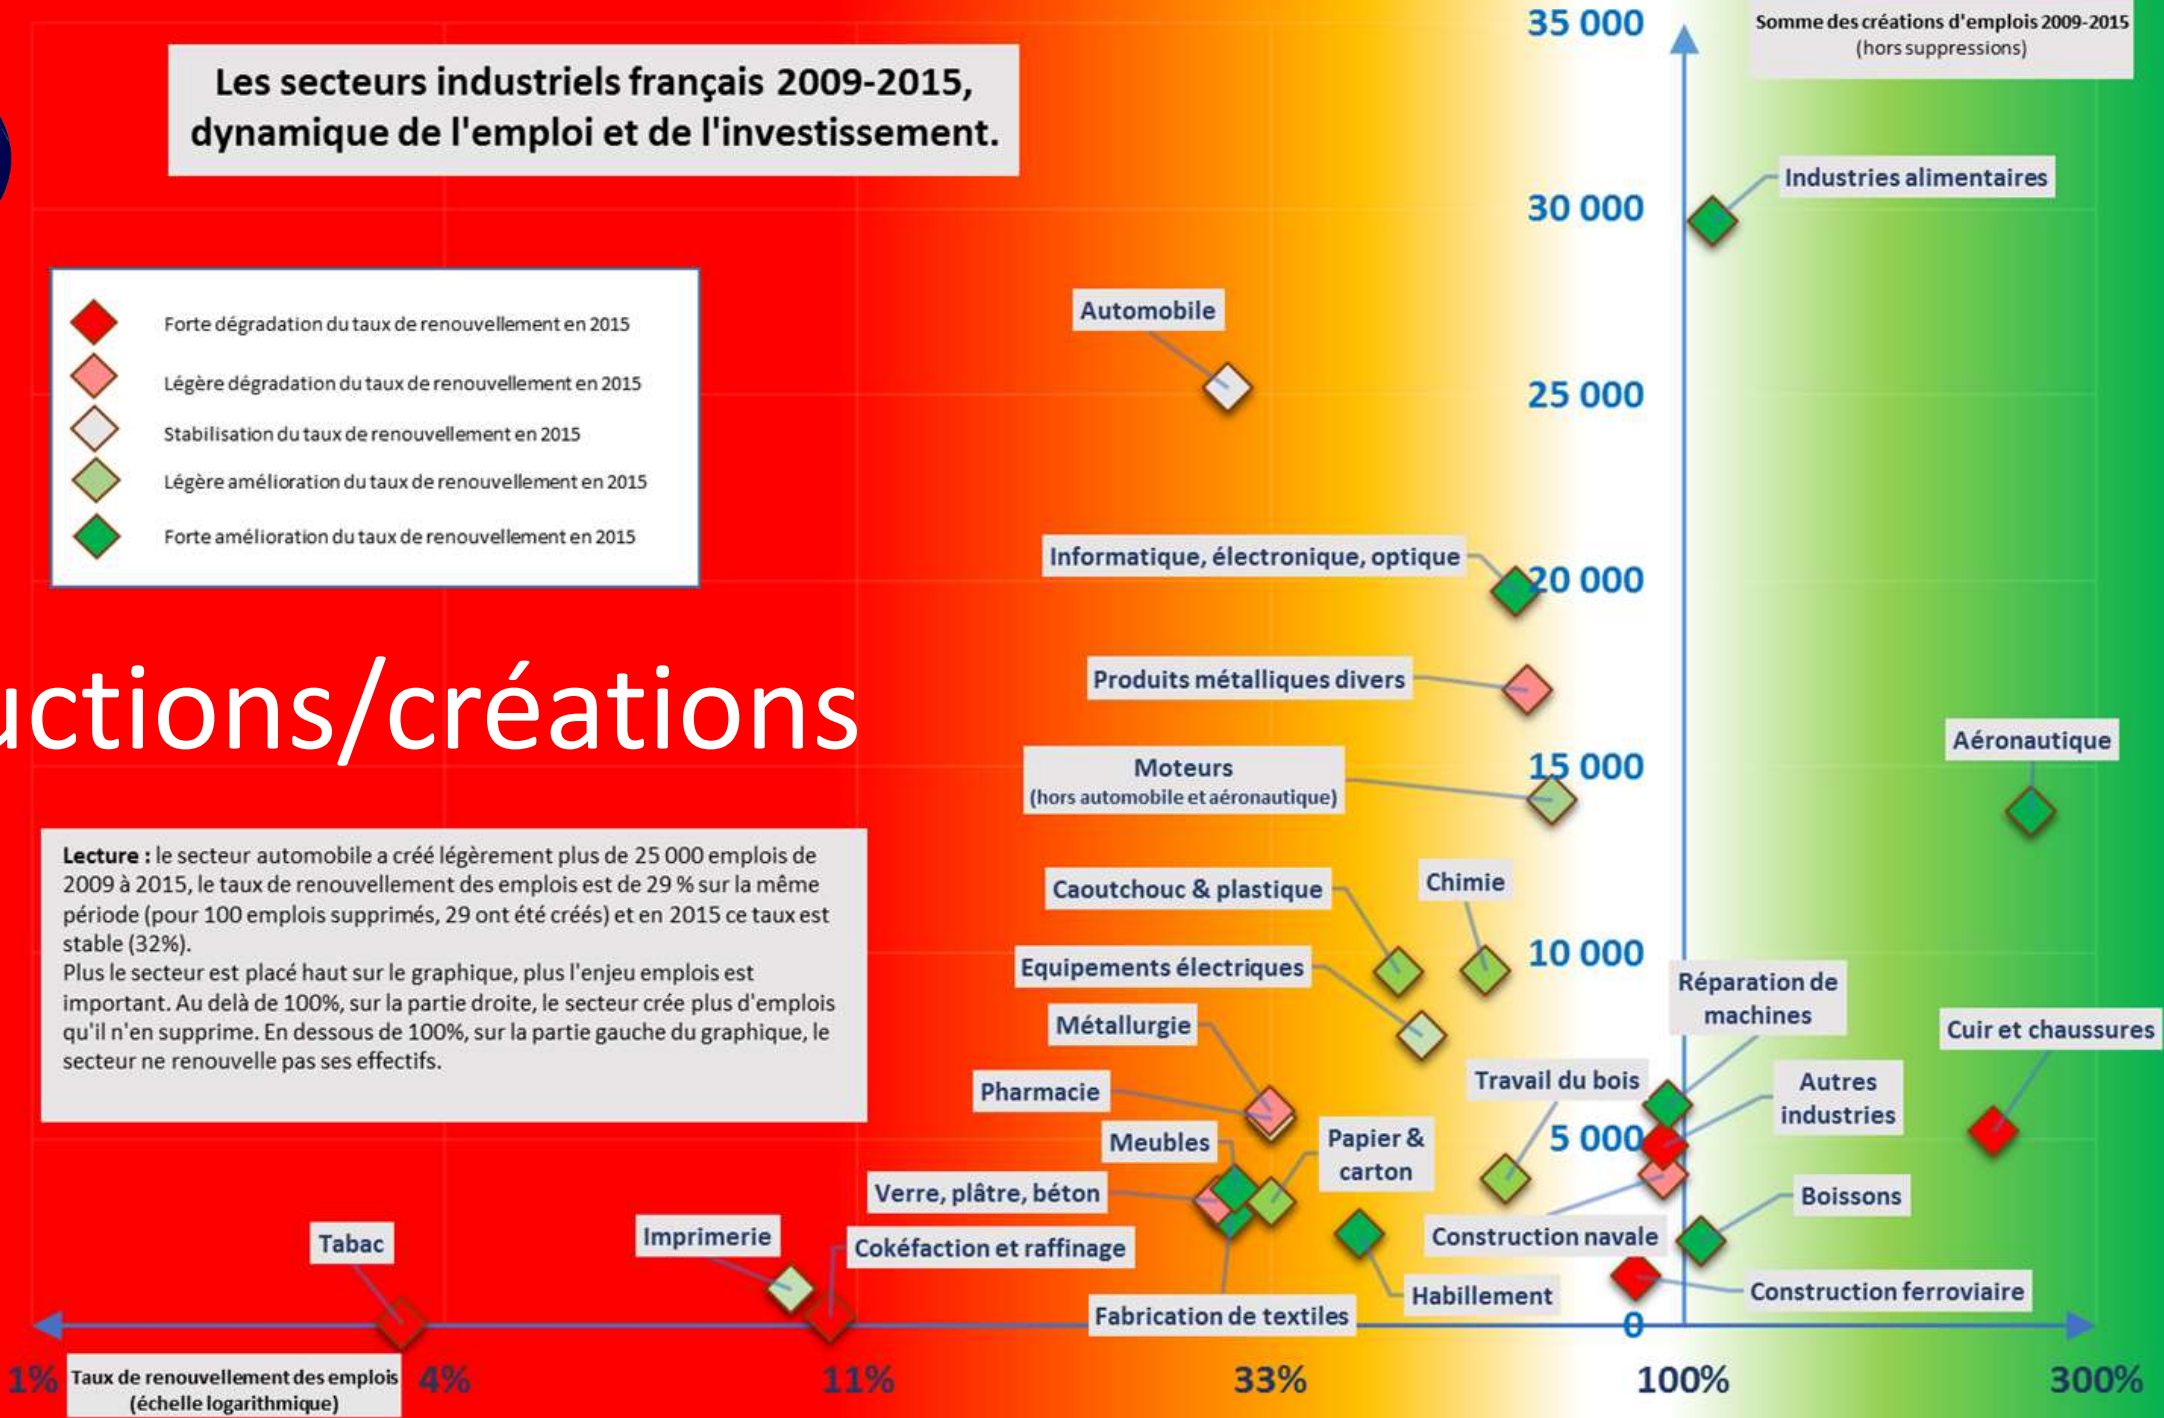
Les secteurs industriels français 2009-2015, dynamique de l'emploi et de l'investissement.

Somme des créations d'emplois 2009-2015 (hors suppressions)

Forte dégradation du taux de renouvellement en 2015
Légère dégradation du taux de renouvellement en 2015
Stabilisation du taux de renouvellement en 2015
Légère amélioration du taux de renouvellement en 2015
Forte amélioration du taux de renouvellement en 2015

uctions/créations

Lecture : le secteur automobile a créé légèrement plus de 25 000 emplois de 2009 à 2015, le taux de renouvellement des emplois est de 29 % sur la même période (pour 100 emplois supprimés, 29 ont été créés) et en 2015 ce taux est stable (32%).
Plus le secteur est placé haut sur le graphique, plus l'enjeu emplois est important. Au delà de 100%, sur la partie droite, le secteur crée plus d'emplois qu'il n'en supprime. En dessous de 100%, sur la partie gauche du graphique, le secteur ne renouvelle pas ses effectifs.

35 000
30 000
25 000
20 000
15 000
10 000
5 000
0

Industries alimentaires
Automobile
Informatique, électronique, optique
Produits métalliques divers
Aéronautique
Moteurs (hors automobile et aéronautique)
Caoutchouc & plastique
Chimie
Equipements électriques
Réparation de machines
Métallurgie
Cuir et chaussures
Travail du bois
Autres industries
Pharmacie
Meubles
Papier & carton
Verre, plâtre, béton
Boissons
Tabac
Imprimerie
Cokéfaction et raffinage
Construction navale
Habillement
Construction ferroviaire
Fabrication de textiles

1%
Taux de renouvellement des emplois (échelle logarithmique)
4%
11%
33%
100%
300%